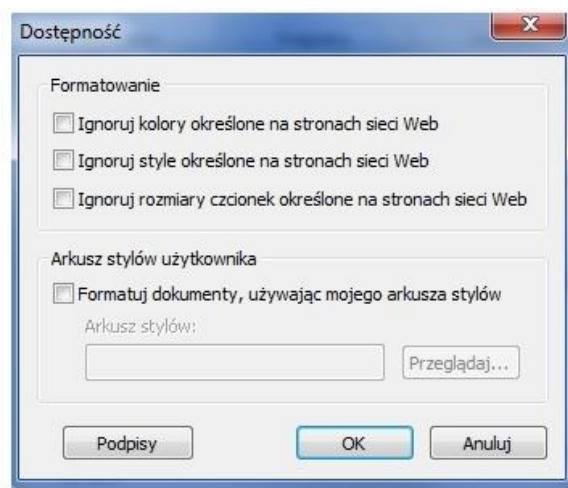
Dostępność

Formatowanie

Ignoruj kolory określone na stronach sieci Web

Ignoruj style określone na stronach sieci Web

Ignoruj rozmiary czcionek określone na stronach sieci Web

Arkusz stylów użytkownika

Formatuj dokumenty, używając mojego arkusza stylów

Arkusz stylów:

Przeglądaj...

Podpisy

OK

Anuluj